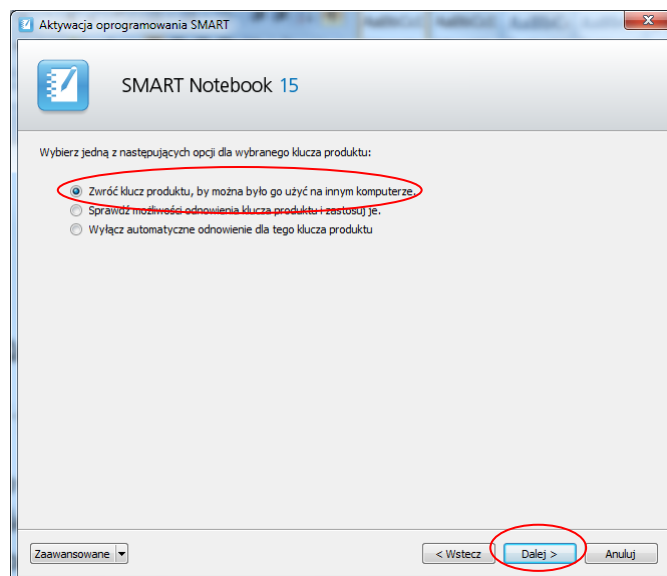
Aktywacja oprogramowania SMART

SMART Notebook 15

Wybierz jedną z następujących opcji dla wybranego klucza produktu:

Zwróć klucz produktu, by można było go użyć na innym komputerze.
Sprawdź możliwości odnowienia klucza produktu i zastosuj je.
Wyłącz automatyczne odnowienie dla tego klucza produktu

Zaawansowane
< Wstecz
Dalej >
Anuluj